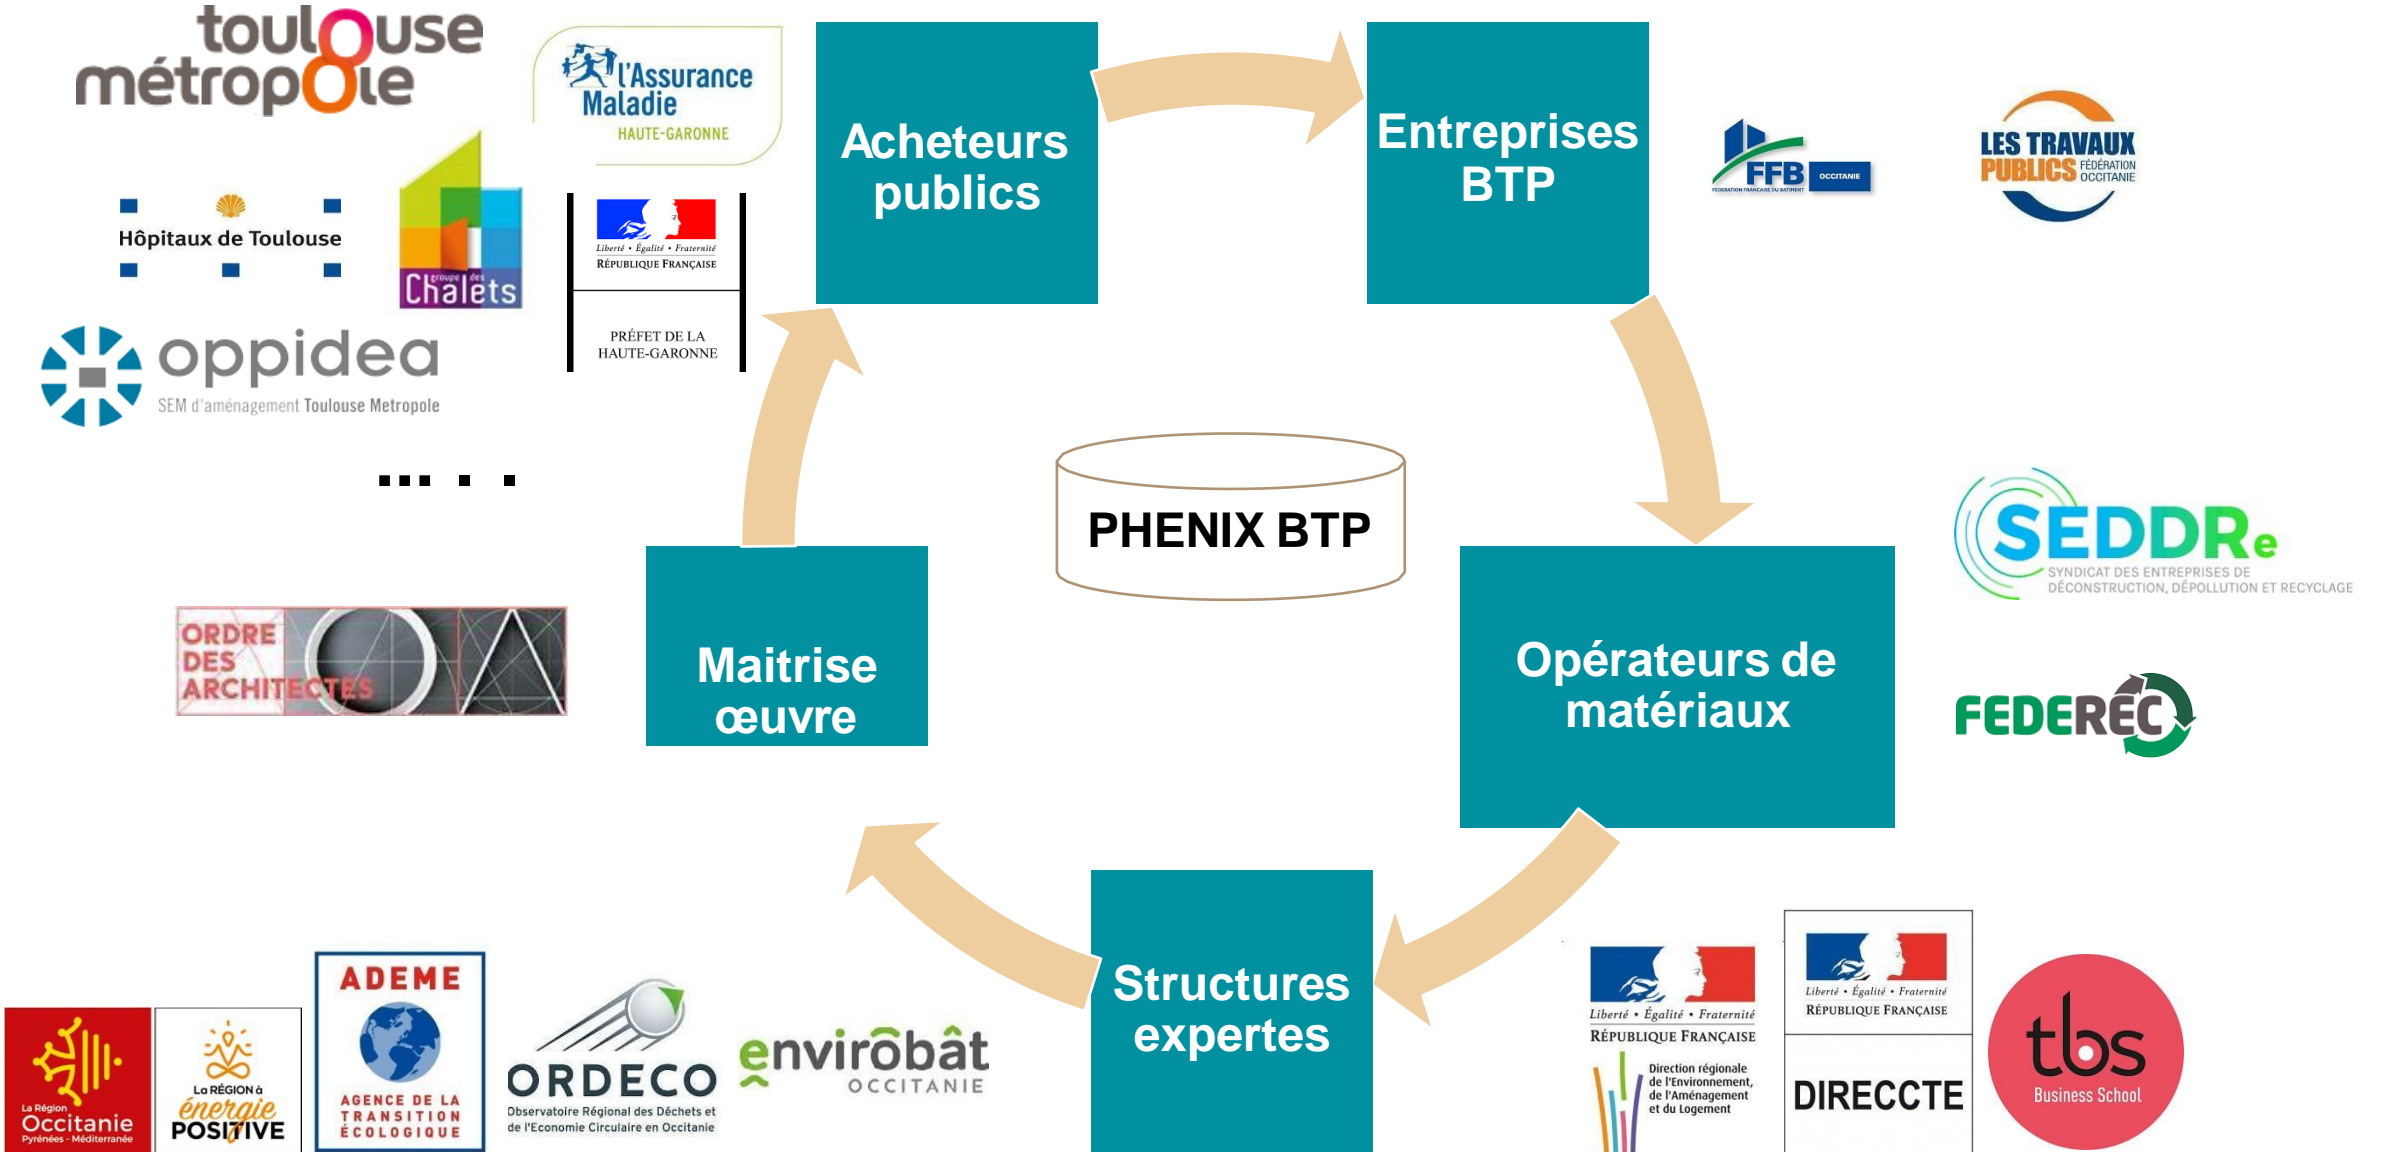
toulouse métropole

l'Assurance Maladie HAUTE-GARONNE

Acheteurs publics

Entreprises BTP

FFB OCCITANIE

LES TRAVAUX PUBLICS FÉDÉRATION OCCITANIE

Hôpitaux de Toulouse

groupe des Chalets

Liberté • Égalité • Fraternité RÉPUBLIQUE FRANÇAISE

PRÉFET DE LA HAUTE-GARONNE

oppidea SEM d'aménagement Toulouse Metropole

….. . .

PHENIX BTP

SEDDRe SYNDICAT DES ENTREPRISES DE DÉCONSTRUCTION, DÉPOLLUTION ET RECYCLAGE

ORDRE DES ARCHITECTES

Maitrise œuvre

Opérateurs de matériaux

FEDEREC

Structures expertes

La Région Occitanie Pyrénées - Méditerranée

La RÉGION à énergie POSITIVE

ADEME AGENCE DE LA TRANSITION ÉCOLOGIQUE

ORDECO Observatoire Régional des Déchets et de l'Economie Circulaire en Occitanie

envirobât OCCITANIE

Liberté • Égalité • Fraternité RÉPUBLIQUE FRANÇAISE Direction régionale de l'Environnement, de l'Aménagement et du Logement

Liberté • Égalité • Fraternité RÉPUBLIQUE FRANÇAISE DIRECCTE

tbs Business School